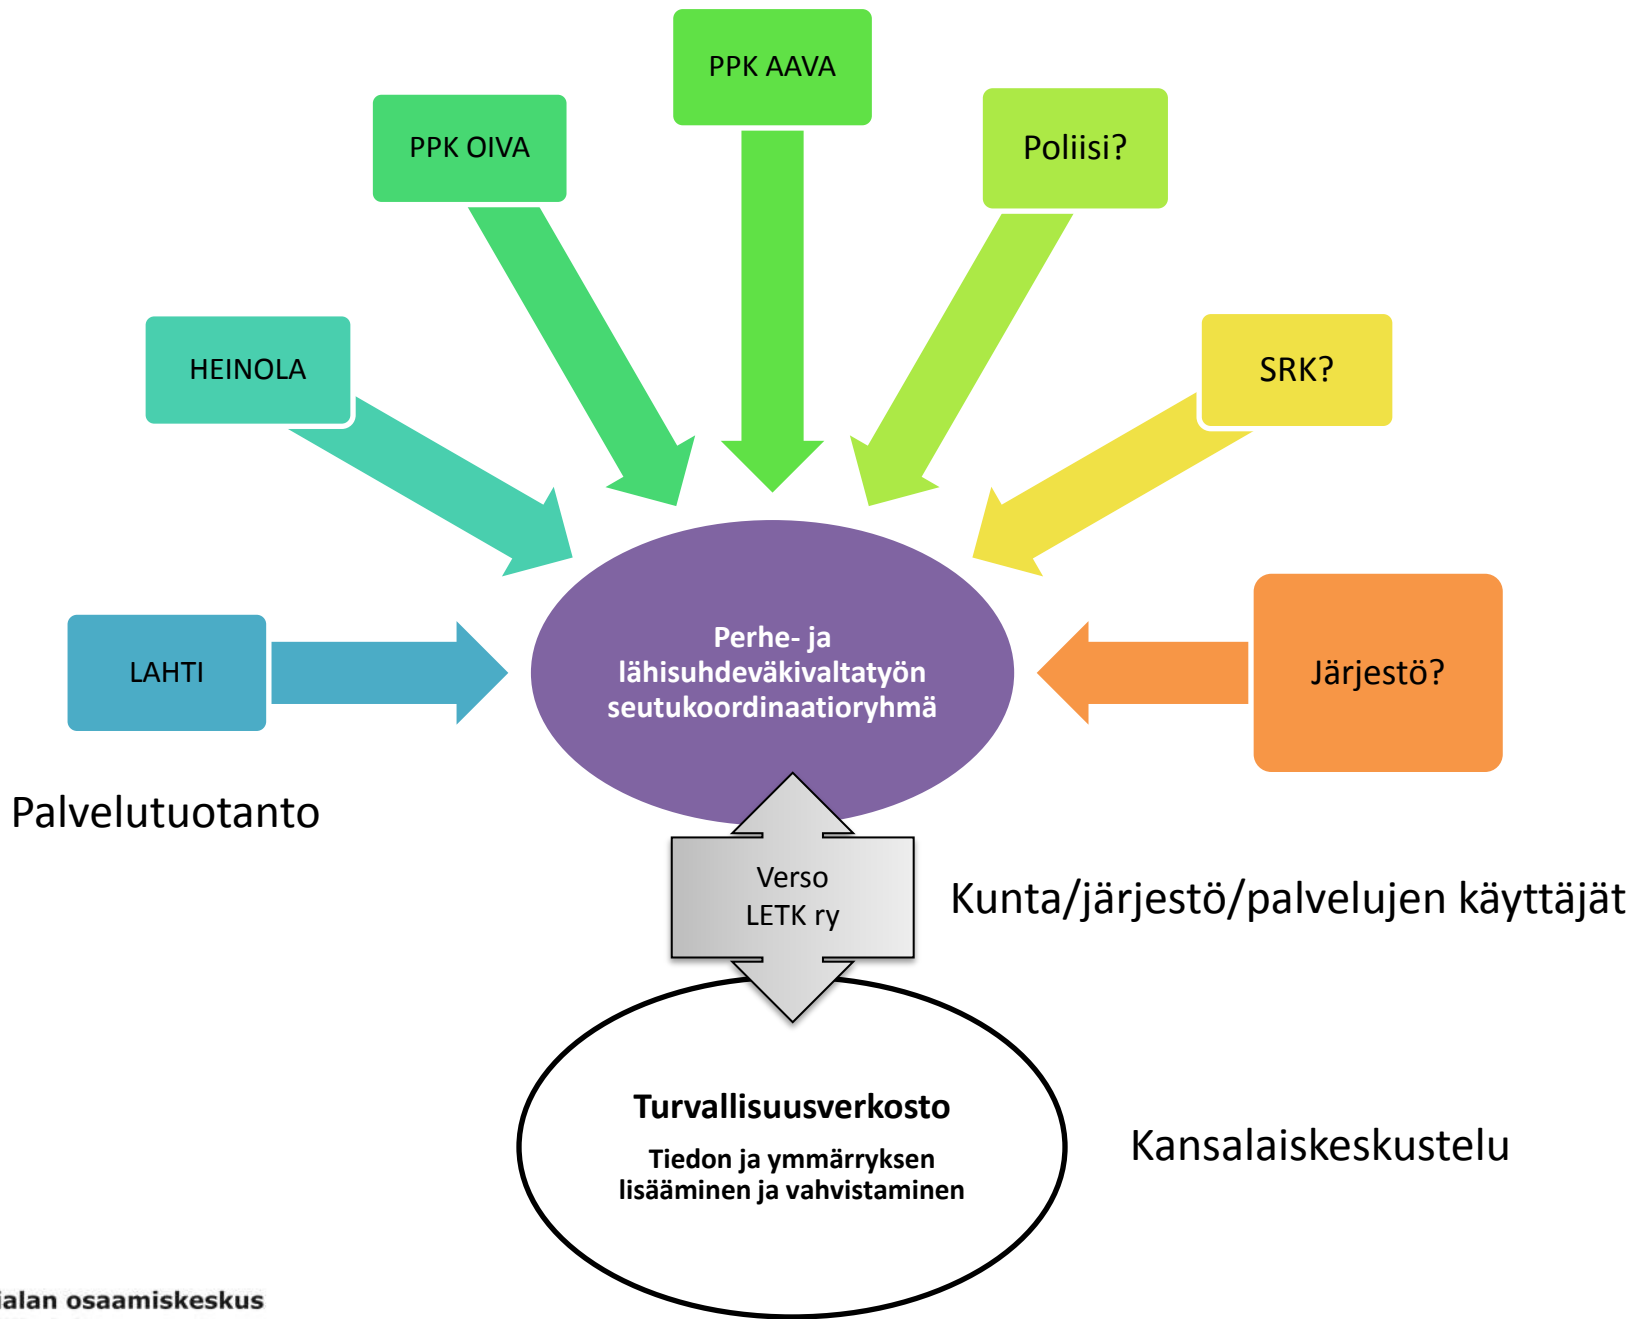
PPK AAVA

PPK OIVA

Poliisi?

HEINOLA

SRK?

LAHTI

Perhe- ja lähisuhdeväkivaltatyön seutukoordinaatioryhmä

Järjestö?

Palvelutuotanto

Verso
LETK ry

Kunta/järjestö/palvelujen käyttäjät

Turvallisuusverkosto

Tiedon ja ymmärryksen lisääminen ja vahvistaminen

Kansalaiskeskustelu

ialan osaamiskeskus